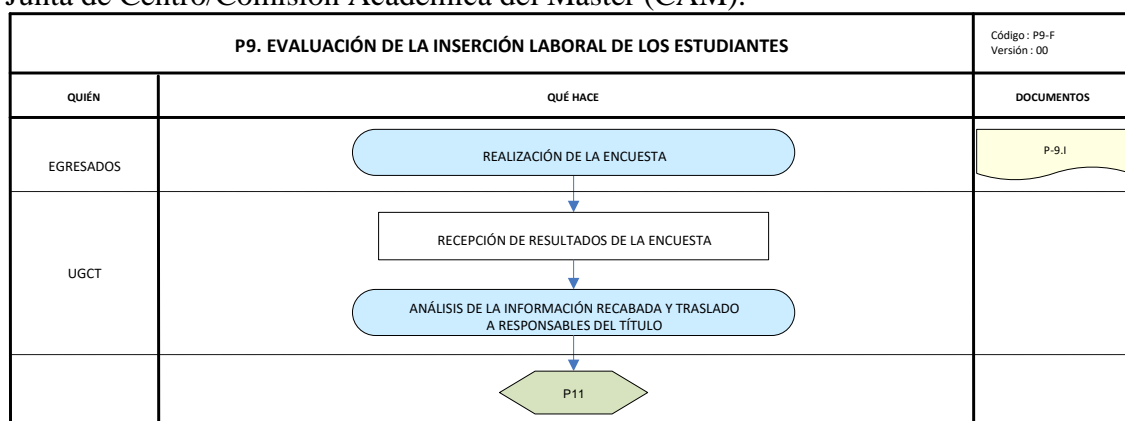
Junta de Centro/Comisión Académica del Máster (CAM).

P9. EVALUACIÓN DE LA INSERCIÓN LABORAL DE LOS ESTUDIANTES

Código : P9-F
Versión : 00

| QUIÉN | QUÉ HACE | DOCUMENTOS |
|---|---|---|
| EGRESADOS | REALIZACIÓN DE LA ENCUESTA | P-9.I |
| UGCT | RECEPCIÓN DE RESULTADOS DE LA ENCUESTA | |
| | ANÁLISIS DE LA INFORMACIÓN RECABADA Y TRASLADO A RESPONSABLES DEL TÍTULO | |
| | P11 | |